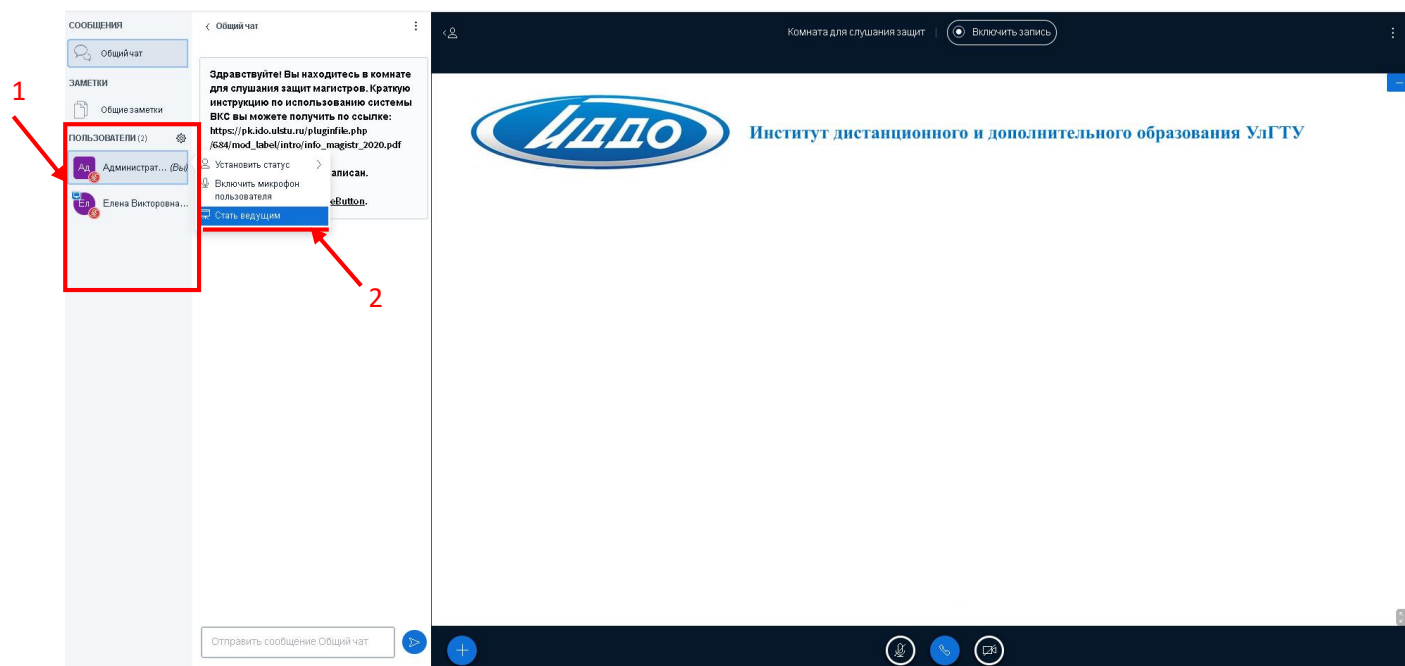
1

СООБЩЕНИЯ

Общий чат

ЗАМЕТКИ

Общие заметки

ПОЛЬЗОВАТЕЛИ (2)

Ад Администрат... (Вы)

Ел Елена Викторовна...

< Общий чат

Здравствуйте! Вы находитесь в комнате для слушания защит магистров. Краткую инструкцию по использованию системы ВКС вы можете получить по ссылке: https://pk.ido.ulstu.ru/pluginfile.php/684/mod_label/intro/info_magistr_2020.pdf

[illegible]аписан.

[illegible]eButton.

Установить статус

Включить микрофон пользователя

Стать ведущим

2

Отправить сообщение Общий чат

Комната для слушания защит | Включить запись

ИДДО

Институт дистанционного и дополнительного образования УлГТУ